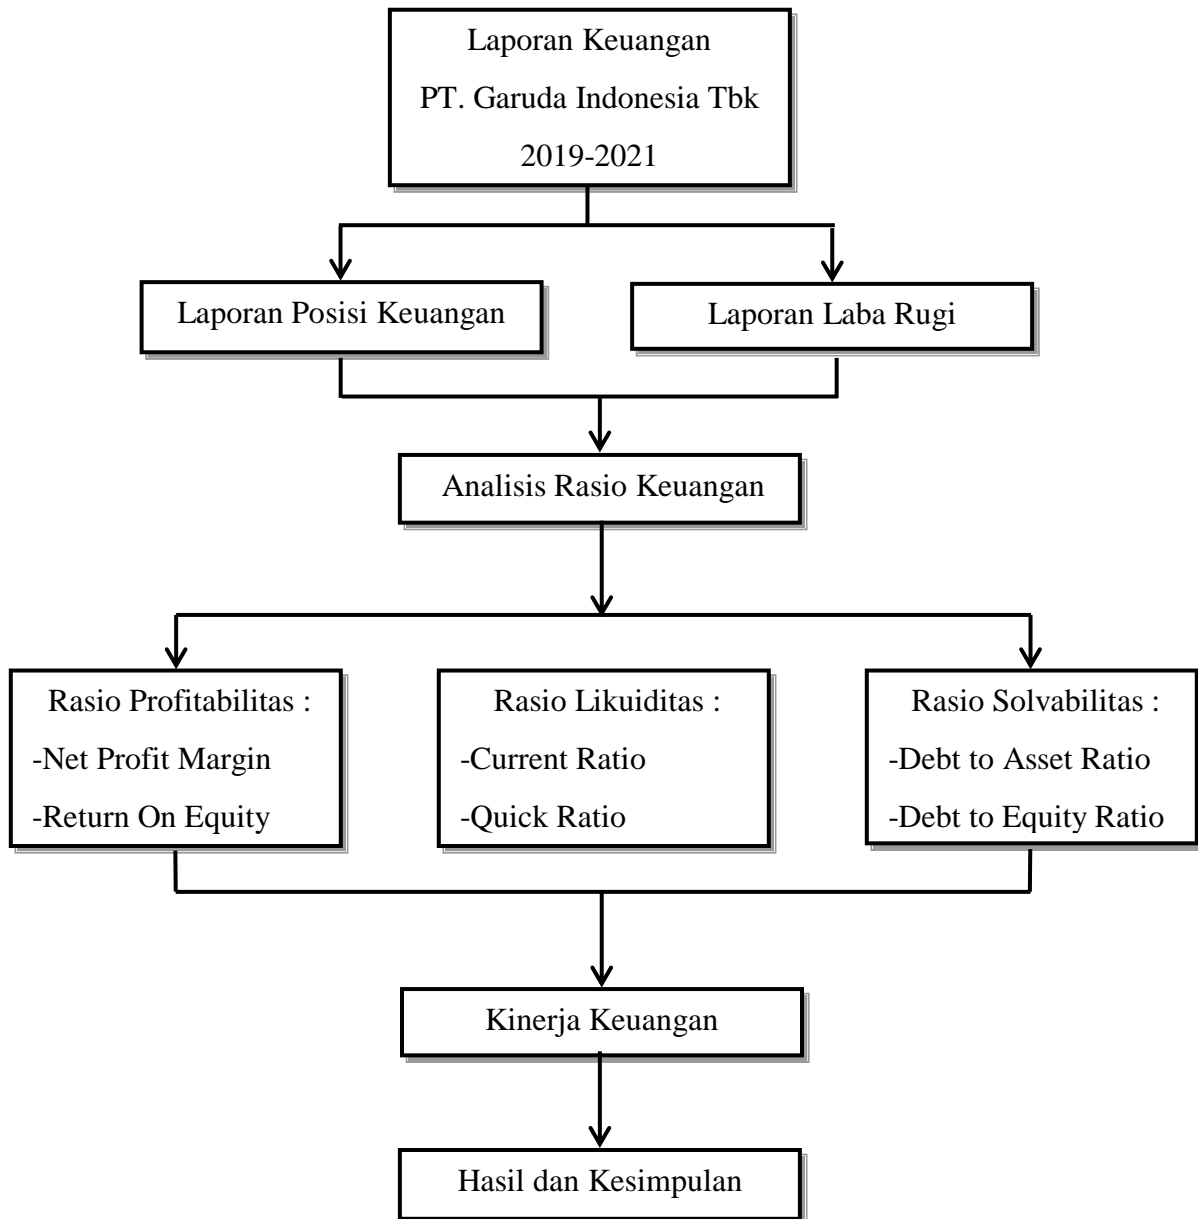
Laporan Keuangan
PT. Garuda Indonesia Tbk
2019-2021

Laporan Posisi Keuangan

Laporan Laba Rugi

Analisis Rasio Keuangan

Rasio Profitabilitas :
-Net Profit Margin
-Return On Equity

Rasio Likuiditas :
-Current Ratio
-Quick Ratio

Rasio Solvabilitas :
-Debt to Asset Ratio
-Debt to Equity Ratio

Kinerja Keuangan

Hasil dan Kesimpulan